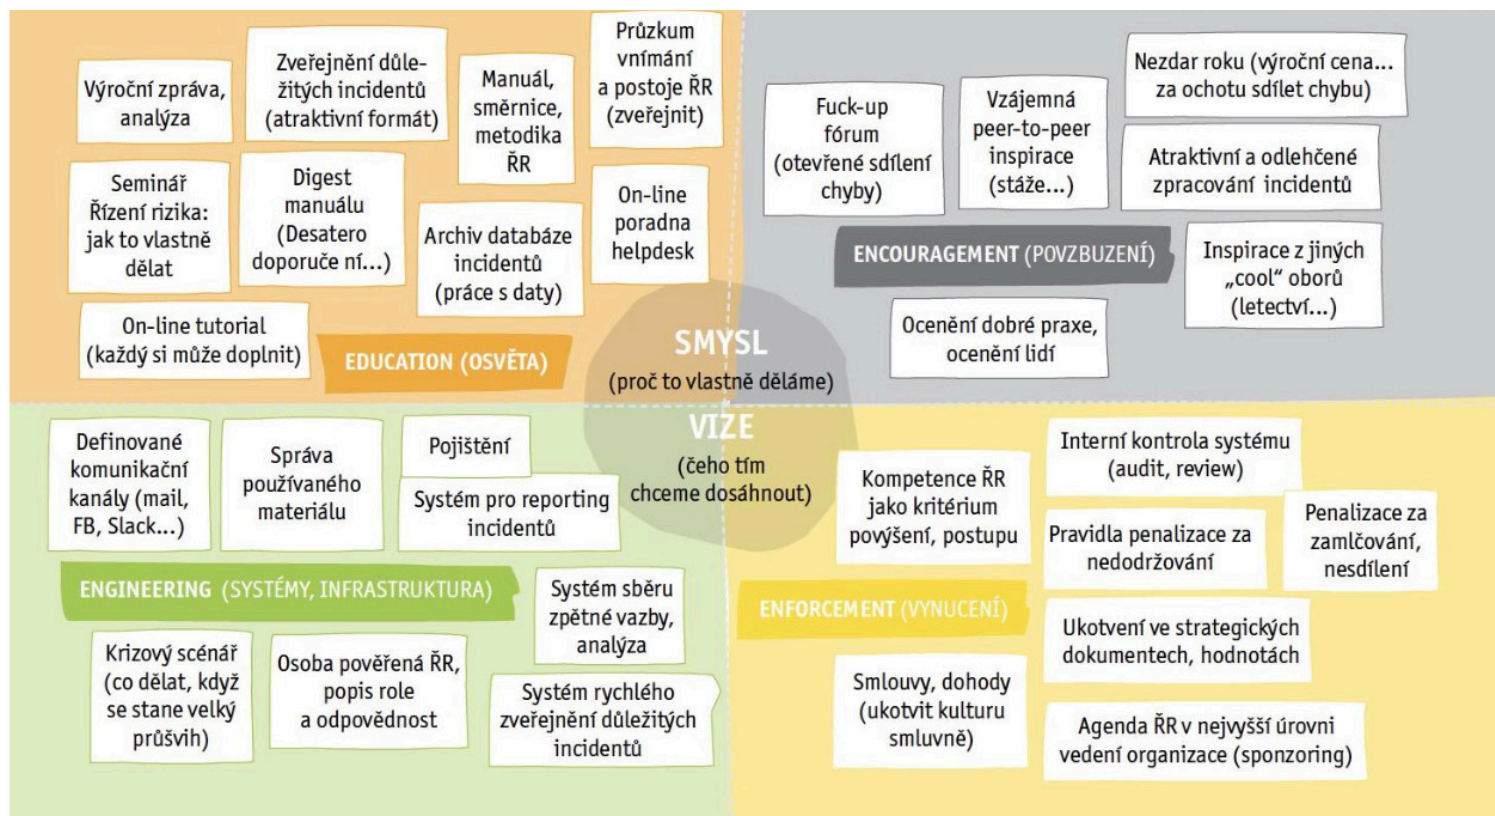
Výroční zpráva, analýza

Zveřejnění důležitých incidentů (atraktivní formát)

Manuál, směrnice, metodika ŘR

Průzkum vnímání a postoje ŘR (zveřejnit)

Seminář Řízení rizika: jak to vlastně dělat

Digest manuálu (Desatero doporučení...)

Archiv databáze incidentů (práce s daty)

On-line poradna helpdesk

On-line tutorial (každý si může doplnit)

EDUCATION (OSVĚTA)

Fuck-up fórum (otevřené sdílení chyby)

Vzájemná peer-to-peer inspirace (stáže...)

Nezdar roku (výroční cena... za ochotu sdílet chybu)

Atraktivní a odlehčené zpracování incidentů

ENCOURAGEMENT (POVZBUZENÍ)

Inspirace z jiných „cool" oborů (letectví...)

Ocenění dobré praxe, ocenění lidí

SMYSL (proč to vlastně děláme)

VIZE (čeho tím chceme dosáhnout)

Definované komunikační kanály (mail, FB, Slack...)

Správa používaného materiálu

Pojištění

Systém pro reporting incidentů

ENGINEERING (SYSTÉMY, INFRASTRUKTURA)

Systém sběru zpětné vazby, analýza

Krizový scénář (co dělat, když se stane velký průšvih)

Osoba pověřená ŘR, popis role a odpovědnost

Systém rychlého zveřejnění důležitých incidentů

Kompetence ŘR jako kritérium povýšení, postupu

Interní kontrola systému (audit, review)

Pravidla penalizace za nedodržování

Penalizace za zamlčování, nesdílení

ENFORCEMENT (VYNUCENÍ)

Ukotvení ve strategických dokumentech, hodnotách

Smlouvy, dohody (ukotvit kulturu smluvně)

Agenda ŘR v nejvyšší úrovni vedení organizace (sponzoring)